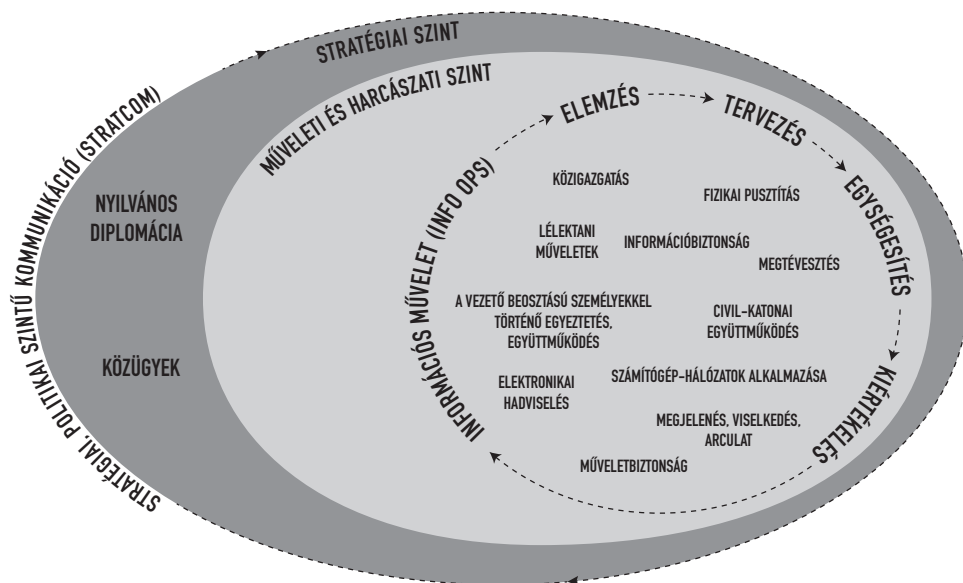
STRATÉGIAI, POLITIKAI SZINTŰ KOMMUNIKÁCIÓ (STRATCOM)

STRATÉGIAI SZINT

MŰVELETI ÉS HARCÁSZATI SZINT

NYILVÁNOS DIPLOMÁCIA

KÖZÜGYEK

INFORMÁCIÓS MŰVELET (INFO OPS)

ELEMZÉS

TERVEZÉS

EGYSÉGESÍTÉS

KIÉRTÉKELÉS

KÖZIGAZGATÁS

FIZIKAI PUSZTÍTÁS

LÉLEKTANI MŰVELETEK

INFORMÁCIÓBIZTONSÁG

MEGTÉVESZTÉS

A VEZETŐ BEOSZTÁSÚ SZEMÉLYEKKEL TÖRTÉNŐ EGYEZTETÉS, EGYÜTTMŰKÖDÉS

CIVIL-KATONAI EGYÜTTMŰKÖDÉS

ELEKTRONIKAI HADVISELÉS

SZÁMÍTÓGÉP-HÁLÓZATOK ALKALMAZÁSA

MEGJELENÉS, VISELKEDÉS, ARCULAT

MŰVELETBIZTONSÁG